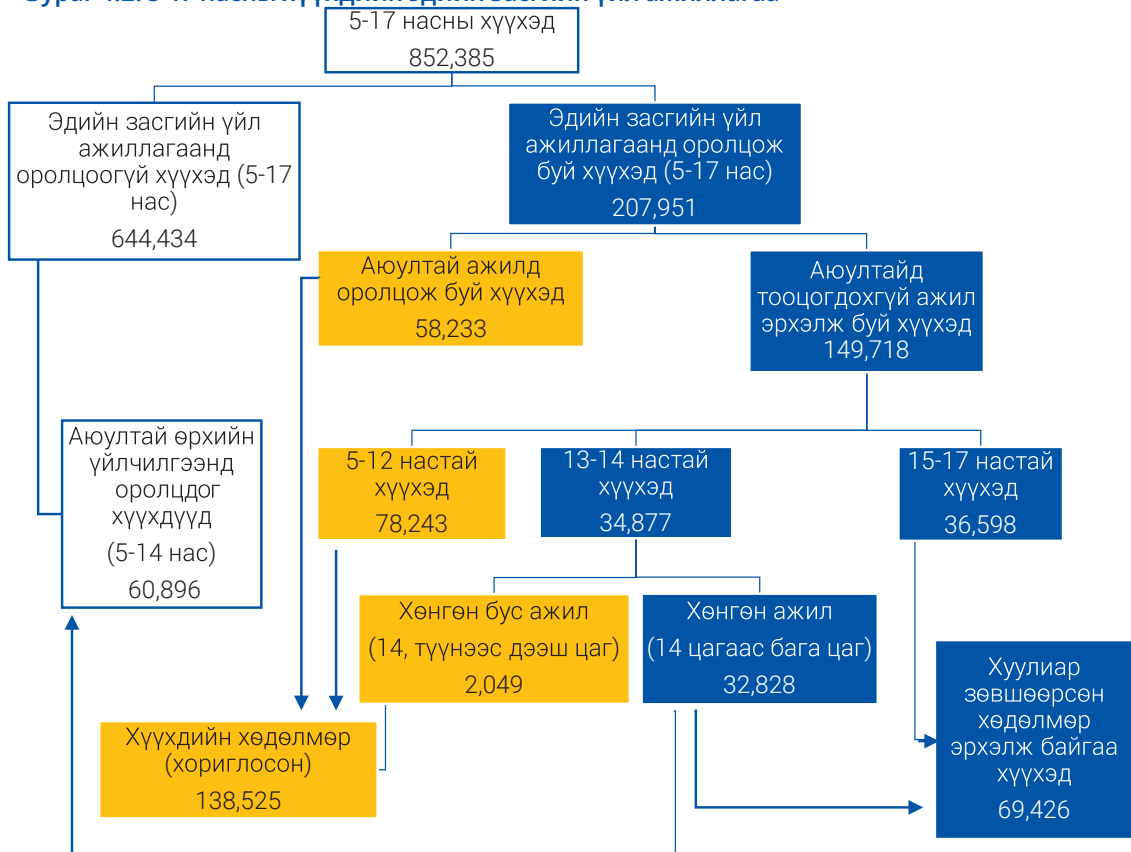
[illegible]

5-17 насны хүүхэд
852,385

Эдийн засгийн үйл ажиллагаанд оролцоогүй хүүхэд (5-17 нас)
644,434

Эдийн засгийн үйл ажиллагаанд оролцож буй хүүхэд (5-17 нас)
207,951

Аюултай ажилд оролцож буй хүүхэд
58,233

Аюултайд тооцогдохгүй ажил эрхэлж буй хүүхэд
149,718

Аюултай өрхийн үйлчилгээнд оролцдог хүүхдүүд
(5-14 нас)
60,896

5-12 настай хүүхэд
78,243

13-14 настай хүүхэд
34,877

15-17 настай хүүхэд
36,598

Хөнгөн бус ажил
(14, түүнээс дээш цаг)
2,049

Хөнгөн ажил
(14 цагаас бага цаг)
32,828

Хуулиар зөвшөөрсөн хөдөлмөр эрхэлж байгаа хүүхэд
69,426

Хүүхдийн хөдөлмөр
(хориглосон)
138,525